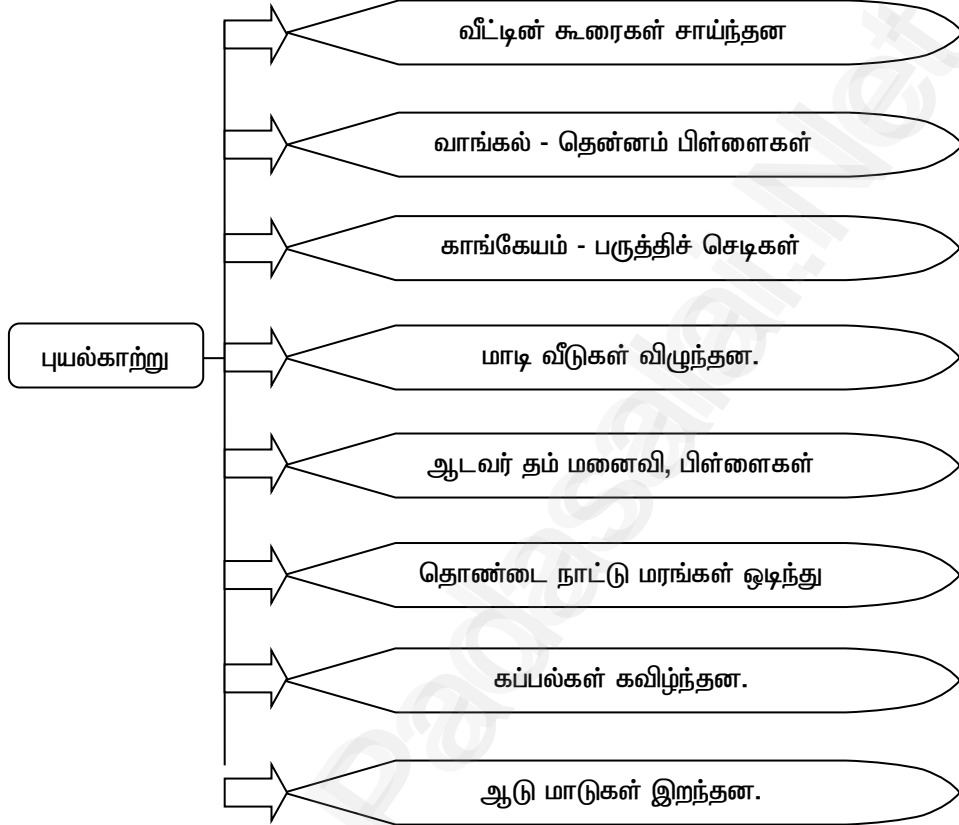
புயல்காற்று

வீட்டின் கூரைகள் சாய்ந்தன

வாங்கல் - தென்னம் பிள்ளைகள்

காங்கேயம் - பருத்திச் செடிகள்

மாடி வீடுகள் விழுந்தன.

ஆடவர் தம் மனைவி, பிள்ளைகள்

தொண்டை நாட்டு மரங்கள் ஒடிந்து

கப்பல்கள் கவிழ்ந்தன.

ஆடு மாடுகள் இறந்தன.

Padasalai.Net